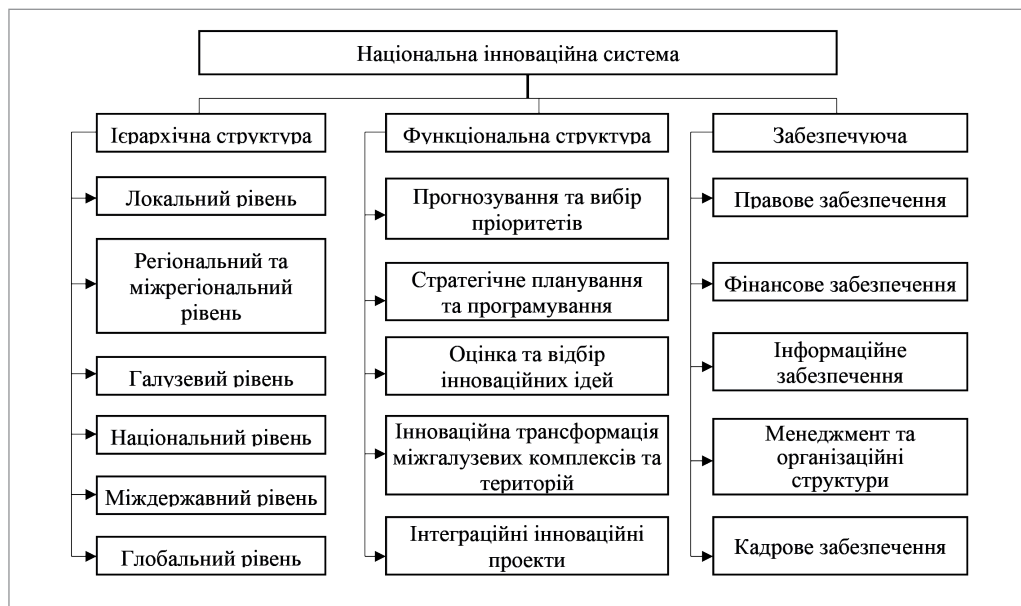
Національна інноваційна система

Ієрархічна структура

Локальний рівень

Регіональний та міжрегіональний рівень

Галузевий рівень

Національний рівень

Міждержавний рівень

Глобальний рівень

Функціональна структура

Прогнозування та вибір пріоритетів

Стратегічне планування та програмування

Оцінка та відбір інноваційних ідей

Інноваційна трансформація міжгалузевих комплексів та територій

Інтеграційні інноваційні проекти

Забезпечуюча

Правове забезпечення

Фінансове забезпечення

Інформаційне забезпечення

Менеджмент та організаційні структури

Кадрове забезпечення